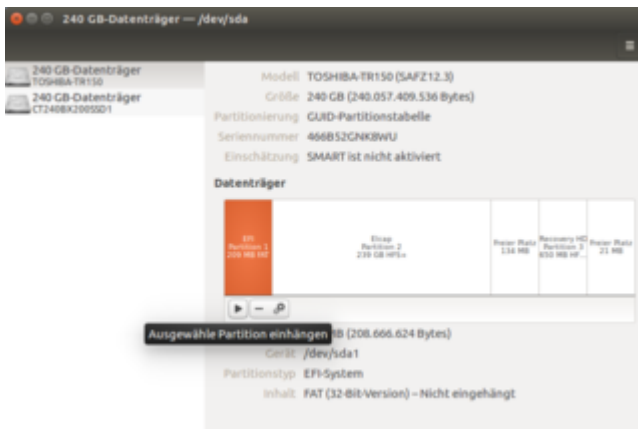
240 GB-Datenträger — /dev/sda

240 GB-Datenträger
TOSHIBA-TR150

240 GB-Datenträger
CT240BX200SSD1

Modell TOSHIBA-TR150 (SAFZ12.3)
Größe 240 GB (240.057.409.536 Bytes)
Partitionierung GUID-Partitionstabelle
Seriennummer 466B52GNK8WU
Einschätzung SMART ist nicht aktiviert

Datenträger

EFI
Partition 1
209 MB FAT

Elcap
Partition 2
239 GB HFS+

Freier Platz
134 MB

Recovery HD
Partition 3
650 MB HF...

Freier Platz
21 MB

Ausgewähle Partition einhängen

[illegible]B (208.666.624 Bytes)
Gerät /dev/sda1
Partitionstyp EFI-System
Inhalt FAT (32-Bit-Version) – Nicht eingehängt